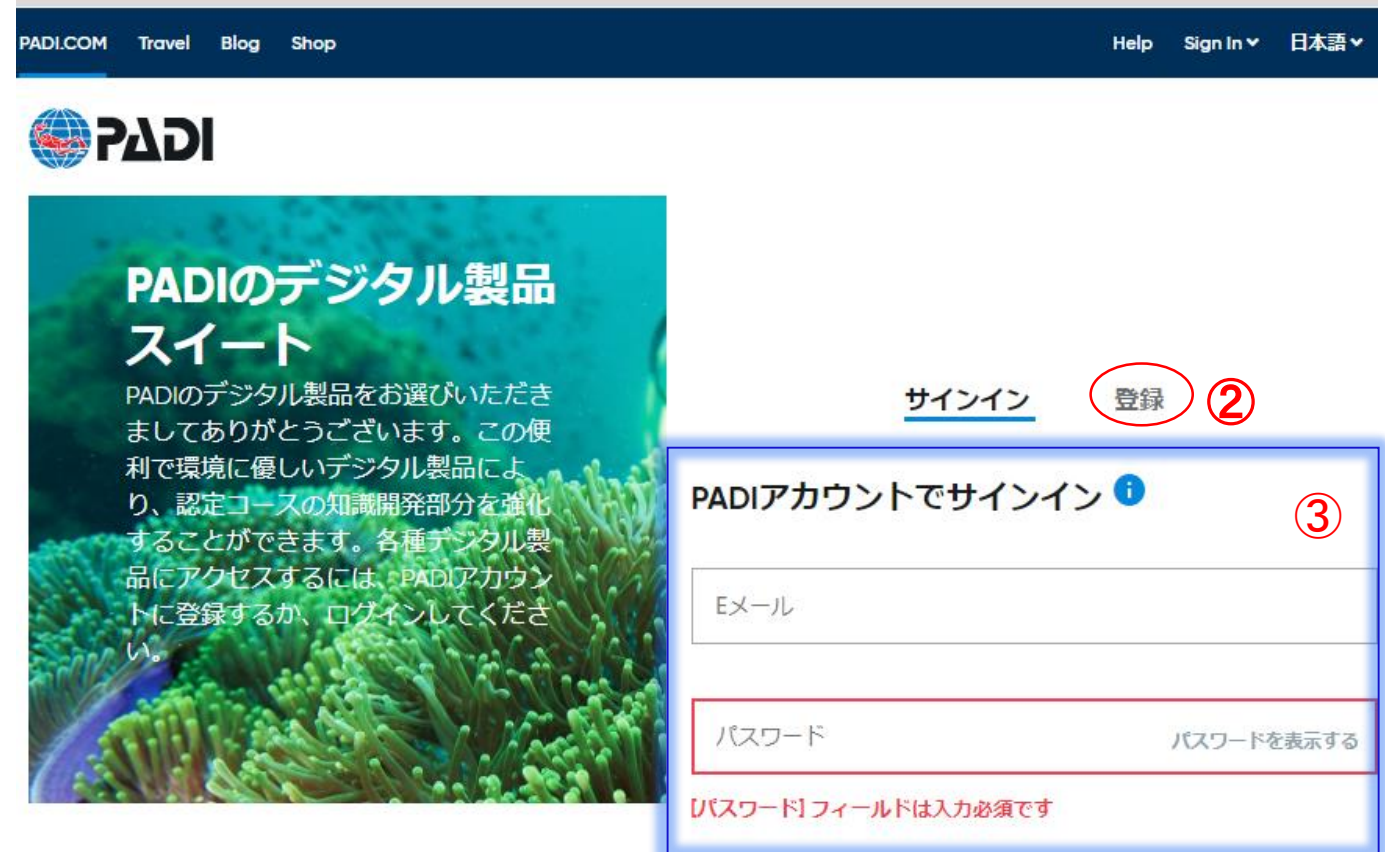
PADI.COM Travel Blog Shop

Help Sign In 日本語

PADI

PADIのデジタル製品スイート

PADIのデジタル製品をお選びいただきましてありがとうございます。この便利で環境に優しいデジタル製品により、認定コースの知識開発部分を強化することができます。各種デジタル製品にアクセスするには、PADIアカウントに登録するか、ログインしてください。

サインイン 登録 ②

PADIアカウントでサインイン

③

Eメール

パスワード

パスワードを表示する

[パスワード] フィールドは入力必須です